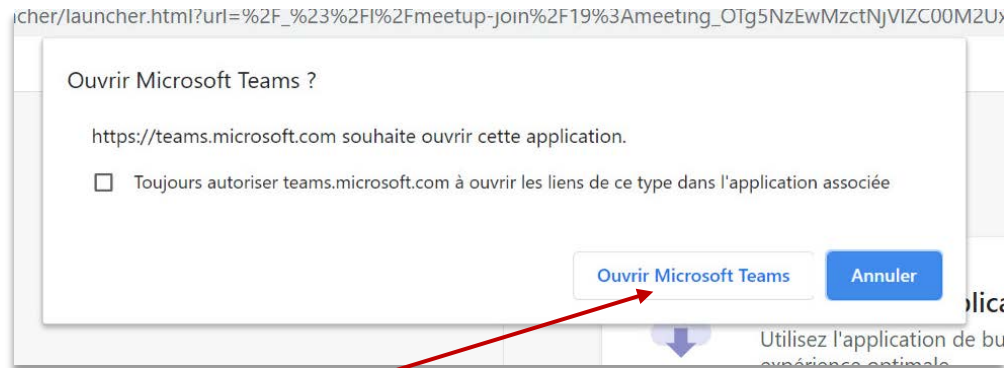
ıcher/launcher.html?url=%2F_%23%2Fl%2Fmeetup-join%2F19%3Ameeting_OTg5NzEwMzctNjVlZC00M2Ux

Ouvrir Microsoft Teams ?

https://teams.microsoft.com souhaite ouvrir cette application.

Toujours autoriser teams.microsoft.com à ouvrir les liens de ce type dans l'application associée

Ouvrir Microsoft Teams

Annuler

plica

Utilisez l'application de bu

expérience optimale